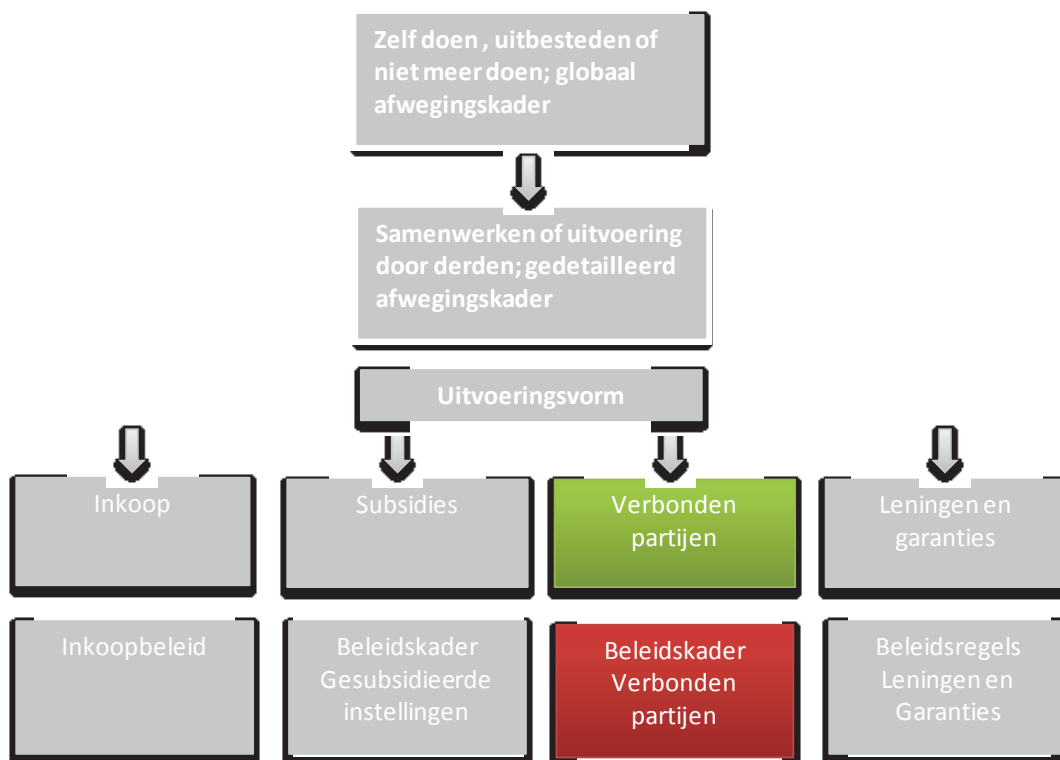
Zelf doen , uitbesteden of niet meer doen; globaal afwegingskader

Samenwerken of uitvoering door derden; gedetailleerd afwegingskader

Uitvoeringsvorm

Inkoop

Subsidies

Verbonden partijen

Leningen en garanties

Inkoopbeleid

Beleidskader Gesubsidieerde instellingen

Beleidskader Verbonden partijen

Beleidsregels Leningen en Garanties